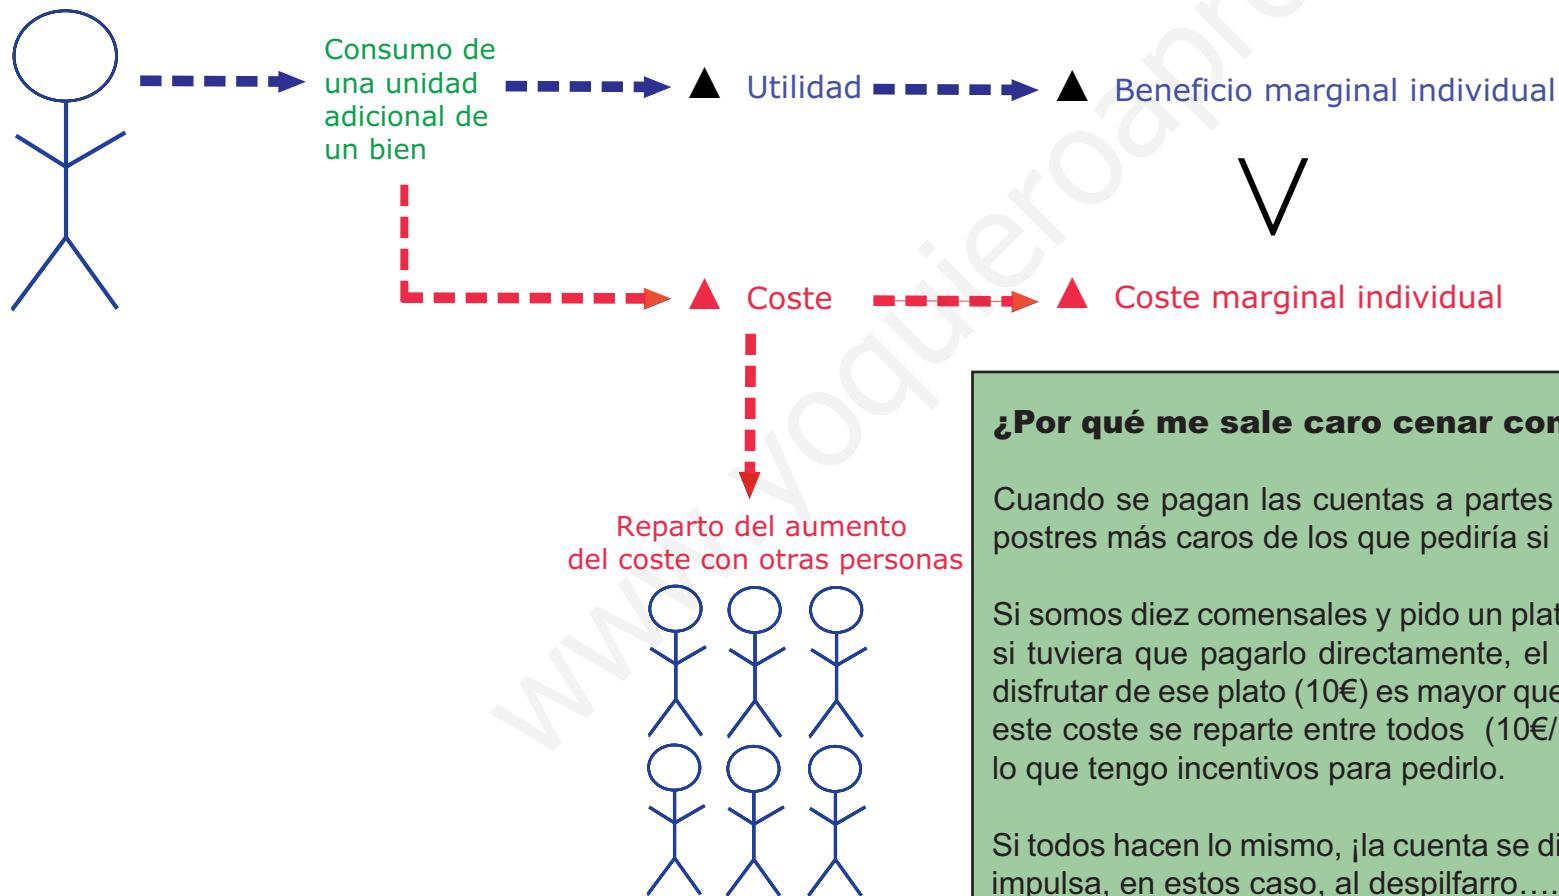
Consumo de una unidad adicional de un bien

▲ Utilidad

▲ Beneficio marginal individual

V

▲ Coste

▲ Coste marginal individual

Reparto del aumento del coste con otras personas

www.yoquieroapr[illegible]

¿Por qué me sale caro cenar con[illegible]

Cuando se pagan las cuentas a partes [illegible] postres más caros de los que pediría si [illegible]

Si somos diez comensales y pido un plat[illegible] si tuviera que pagarlo directamente, el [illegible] disfrutar de ese plato (10€) es mayor que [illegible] este coste se reparte entre todos (10€/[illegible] lo que tengo incentivos para pedirlo.

Si todos hacen lo mismo, ¡la cuenta se di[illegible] impulsa, en estos caso, al despilfarro….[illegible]